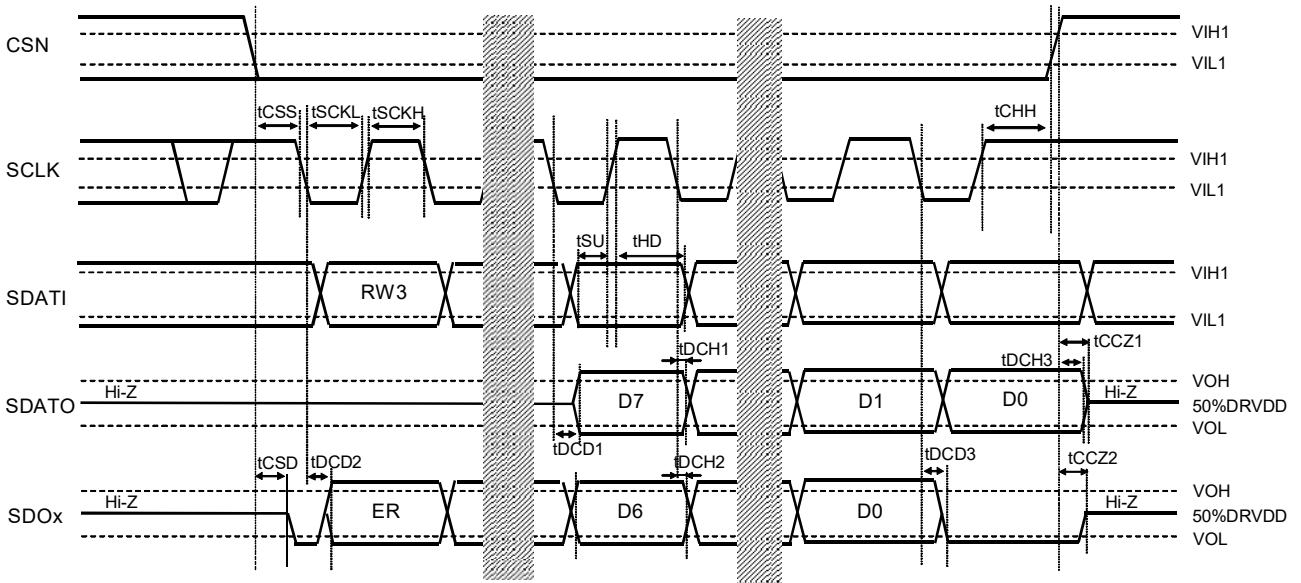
CSN
VIH1
VIL1
tCSS
tSCKL
tSCKH
tCHH
SCLK
VIH1
VIL1
tSU
tHD
SDATI
RW3
VIH1
VIL1
tDCH1
tDCH3
tCCZ1
SDATO
Hi-Z
D7
D1
D0
Hi-Z
VOH
50%DRVDD
VOL
tDCD1
tCSD
tDCD2
tDCH2
tDCD3
tCCZ2
SDOx
Hi-Z
ER
D6
D0
Hi-Z
VOH
50%DRVDD
VOL